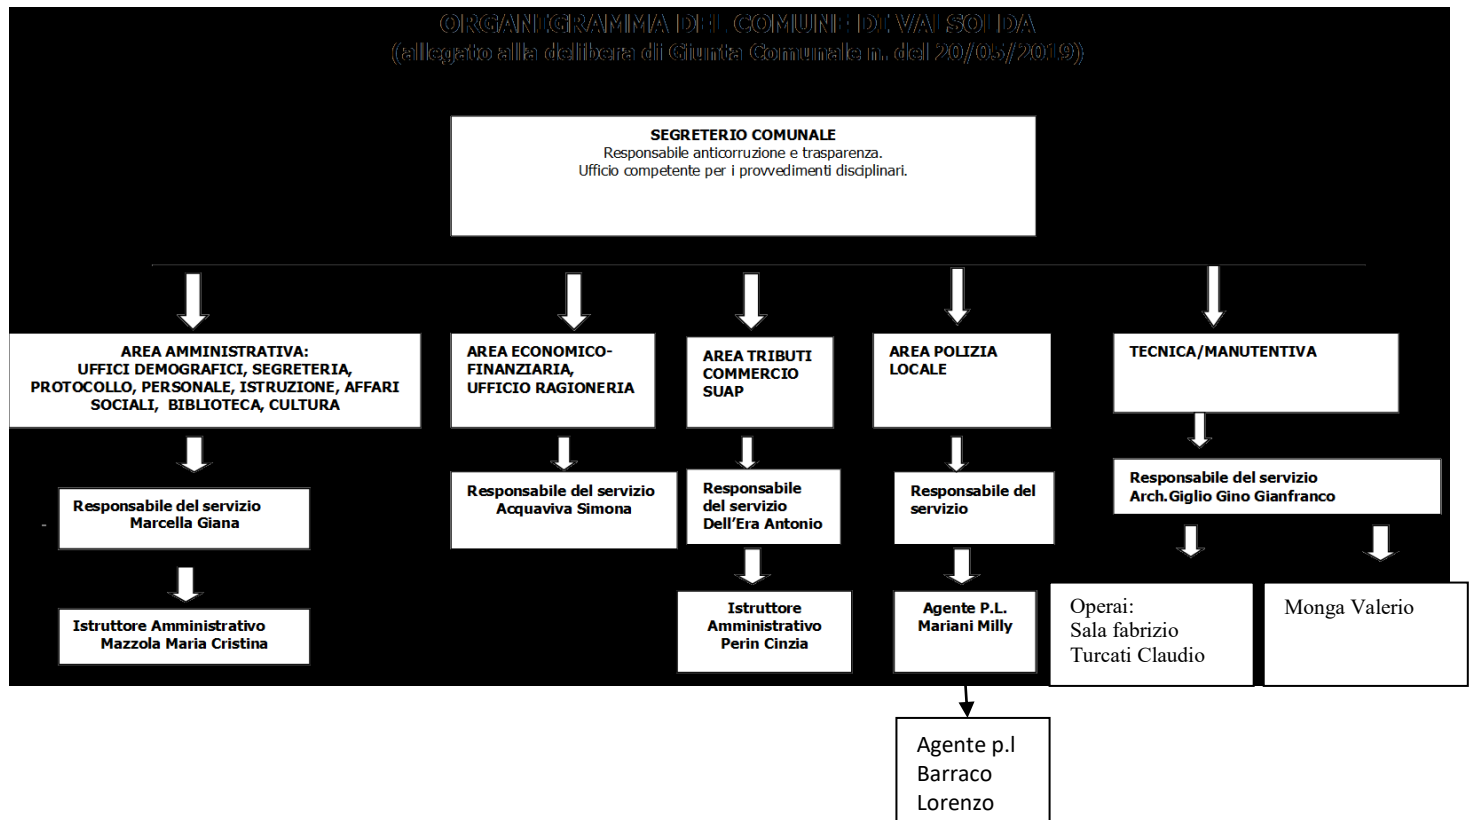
ORGANIGRAMMA DEL COMUNE DI VALSOLDA
(allegato alla delibera di Giunta Comunale n. del 20/05/2019)

SEGRETERIO COMUNALE
Responsabile anticorruzione e trasparenza.
Ufficio competente per i provvedimenti disciplinari.

AREA AMMINISTRATIVA: UFFICI DEMOGRAFICI, SEGRETERIA, PROTOCOLLO, PERSONALE, ISTRUZIONE, AFFARI SOCIALI, BIBLIOTECA, CULTURA

Responsabile del servizio
Marcella Giana

Istruttore Amministrativo
Mazzola Maria Cristina

AREA ECONOMICO-FINANZIARIA, UFFICIO RAGIONERIA

Responsabile del servizio
Acquaviva Simona

AREA TRIBUTI COMMERCIO SUAP

Responsabile del servizio
Dell'Era Antonio

Istruttore Amministrativo
Perin Cinzia

AREA POLIZIA LOCALE

Responsabile del servizio

Agente P.L.
Mariani Milly

Agente p.l
Barraco
Lorenzo

TECNICA/MANUTENTIVA

Responsabile del servizio
Arch.Giglio Gino Gianfranco

Operai:
Sala fabrizio
Turcati Claudio

Monga Valerio